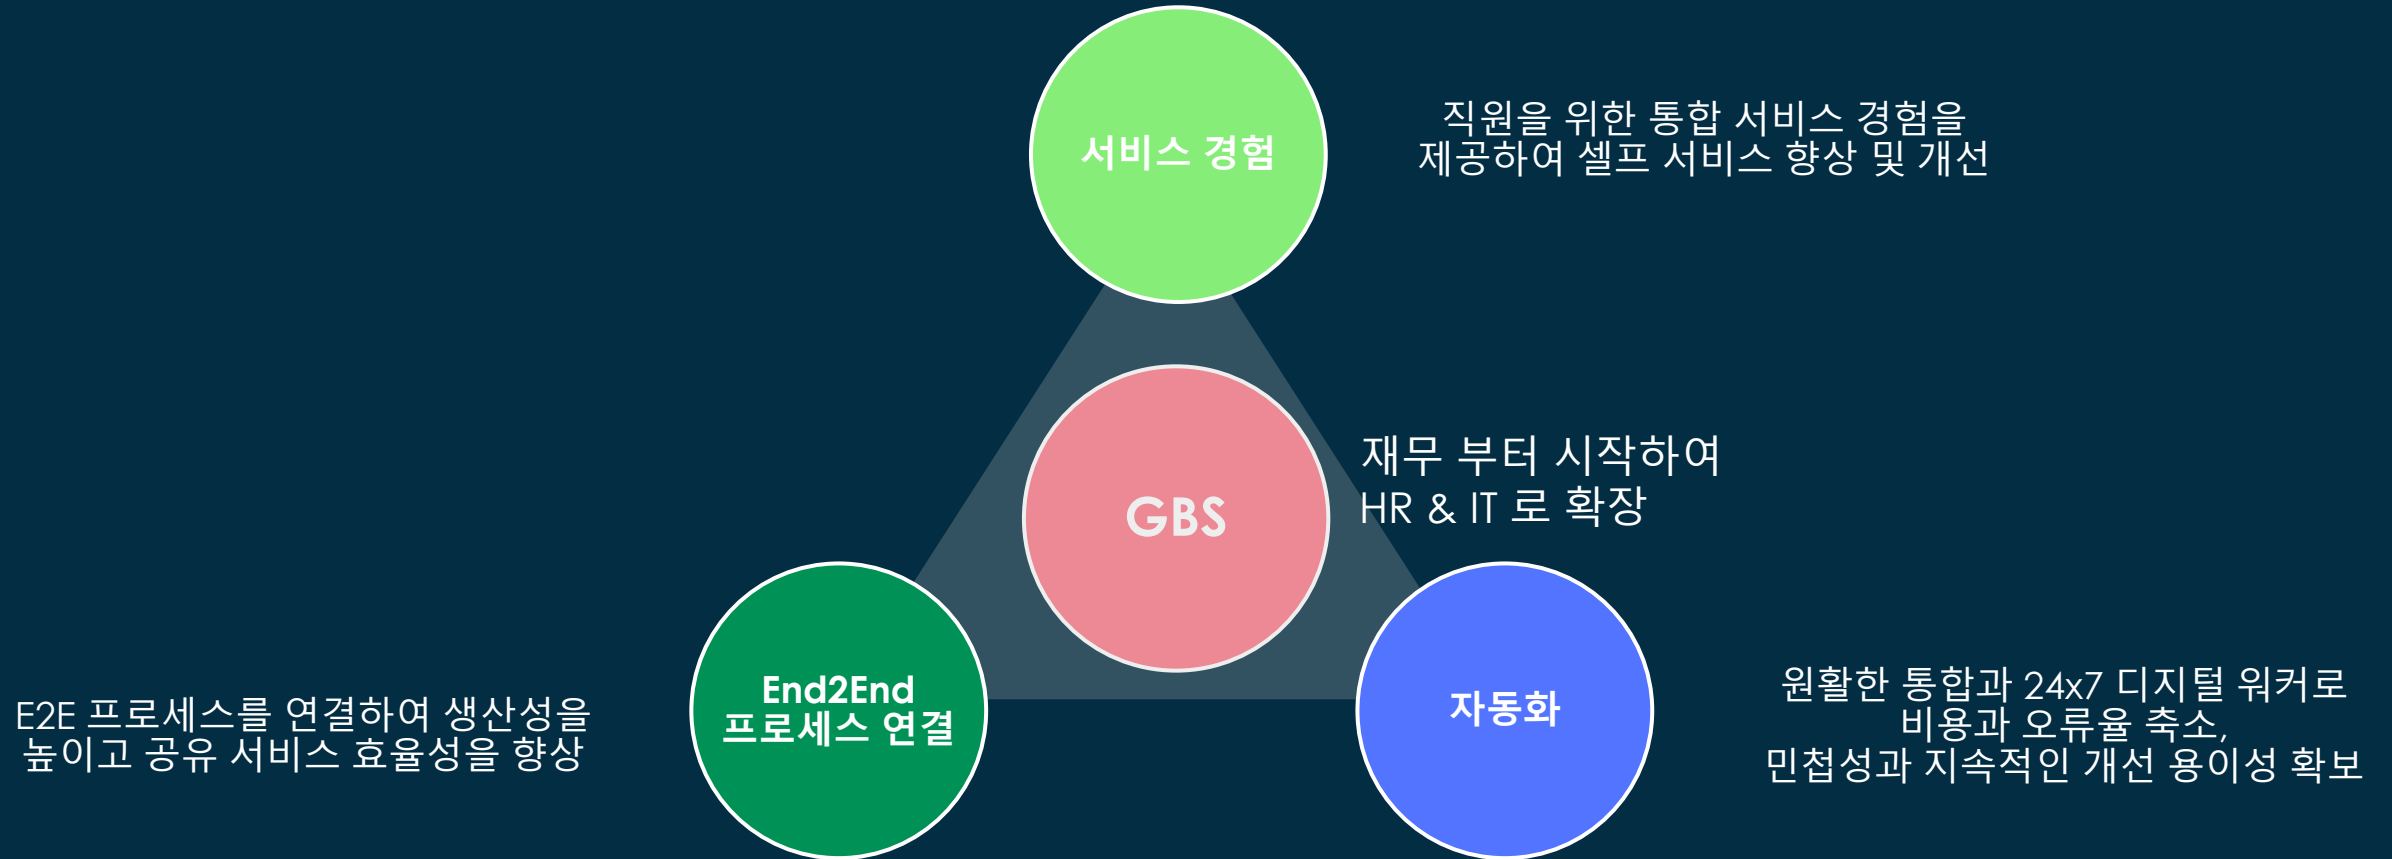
서비스 경험

직원을 위한 통합 서비스 경험을 제공하여 셀프 서비스 향상 및 개선

GBS

재무 부터 시작하여 HR & IT 로 확장

End2End 프로세스 연결

E2E 프로세스를 연결하여 생산성을 높이고 공유 서비스 효율성을 향상

자동화

원활한 통합과 24x7 디지털 워커로 비용과 오류율 축소, 민첩성과 지속적인 개선 용이성 확보